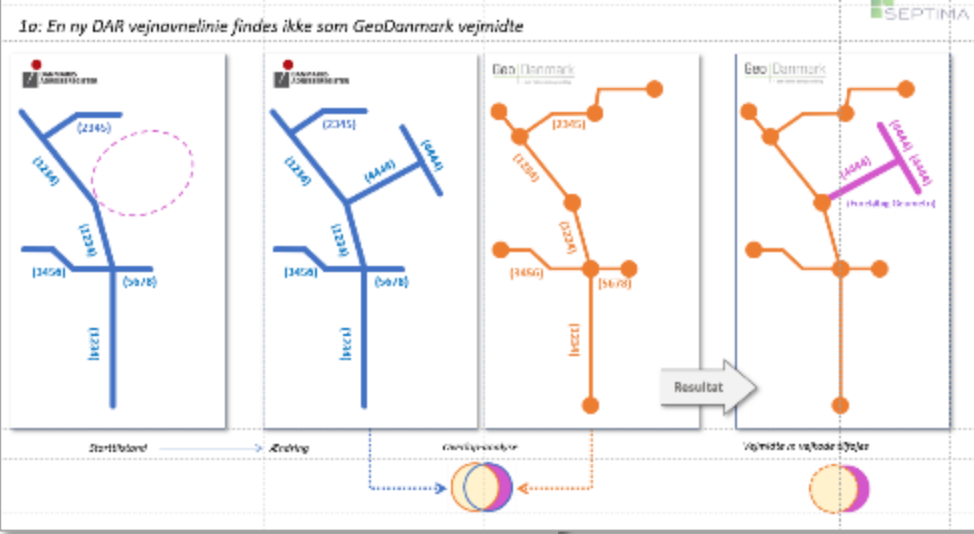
1a: En ny DAR vejnavnelinie findes ikke som GeoDanmark vejmidte

SEPTIMA

(2345)
(1234)
(1234)
(3456)
(5678)
(1234)

(2345)
(4444)
(4444)
(1234)
(1234)
(3456)
(5678)
(1234)

GeoDanmark
(2345)
(1234)
(1234)
(3456)
(5678)
(1234)

GeoDanmark
(4444)
(4444)
(Forslag Geometri)

Resultat

Startfodord
Ændring
Overlapsanalyse
Vejmidte m vejkode tilføjes